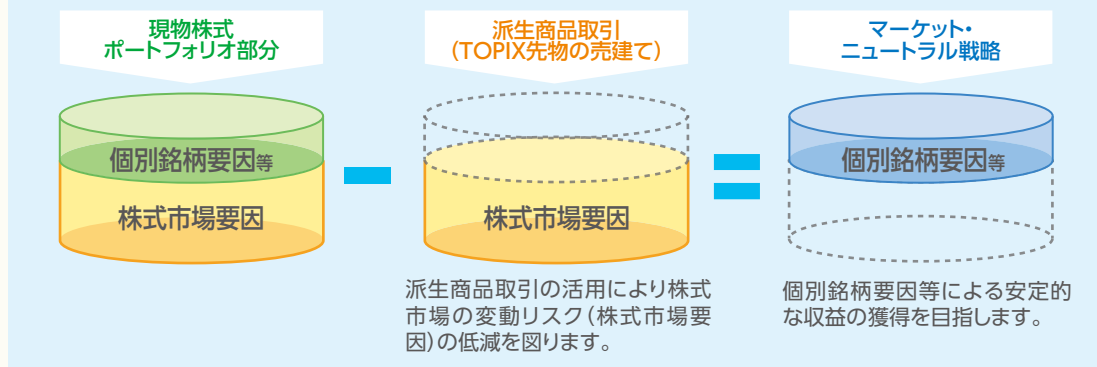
現物株式
ポートフォリオ部分

個別銘柄要因等

株式市場要因

派生商品取引
（TOPIX先物の売建て）

株式市場要因

派生商品取引の活用により株式市場の変動リスク（株式市場要因）の低減を図ります。

マーケット・
ニュートラル戦略

個別銘柄要因等

個別銘柄要因等による安定的な収益の獲得を目指します。